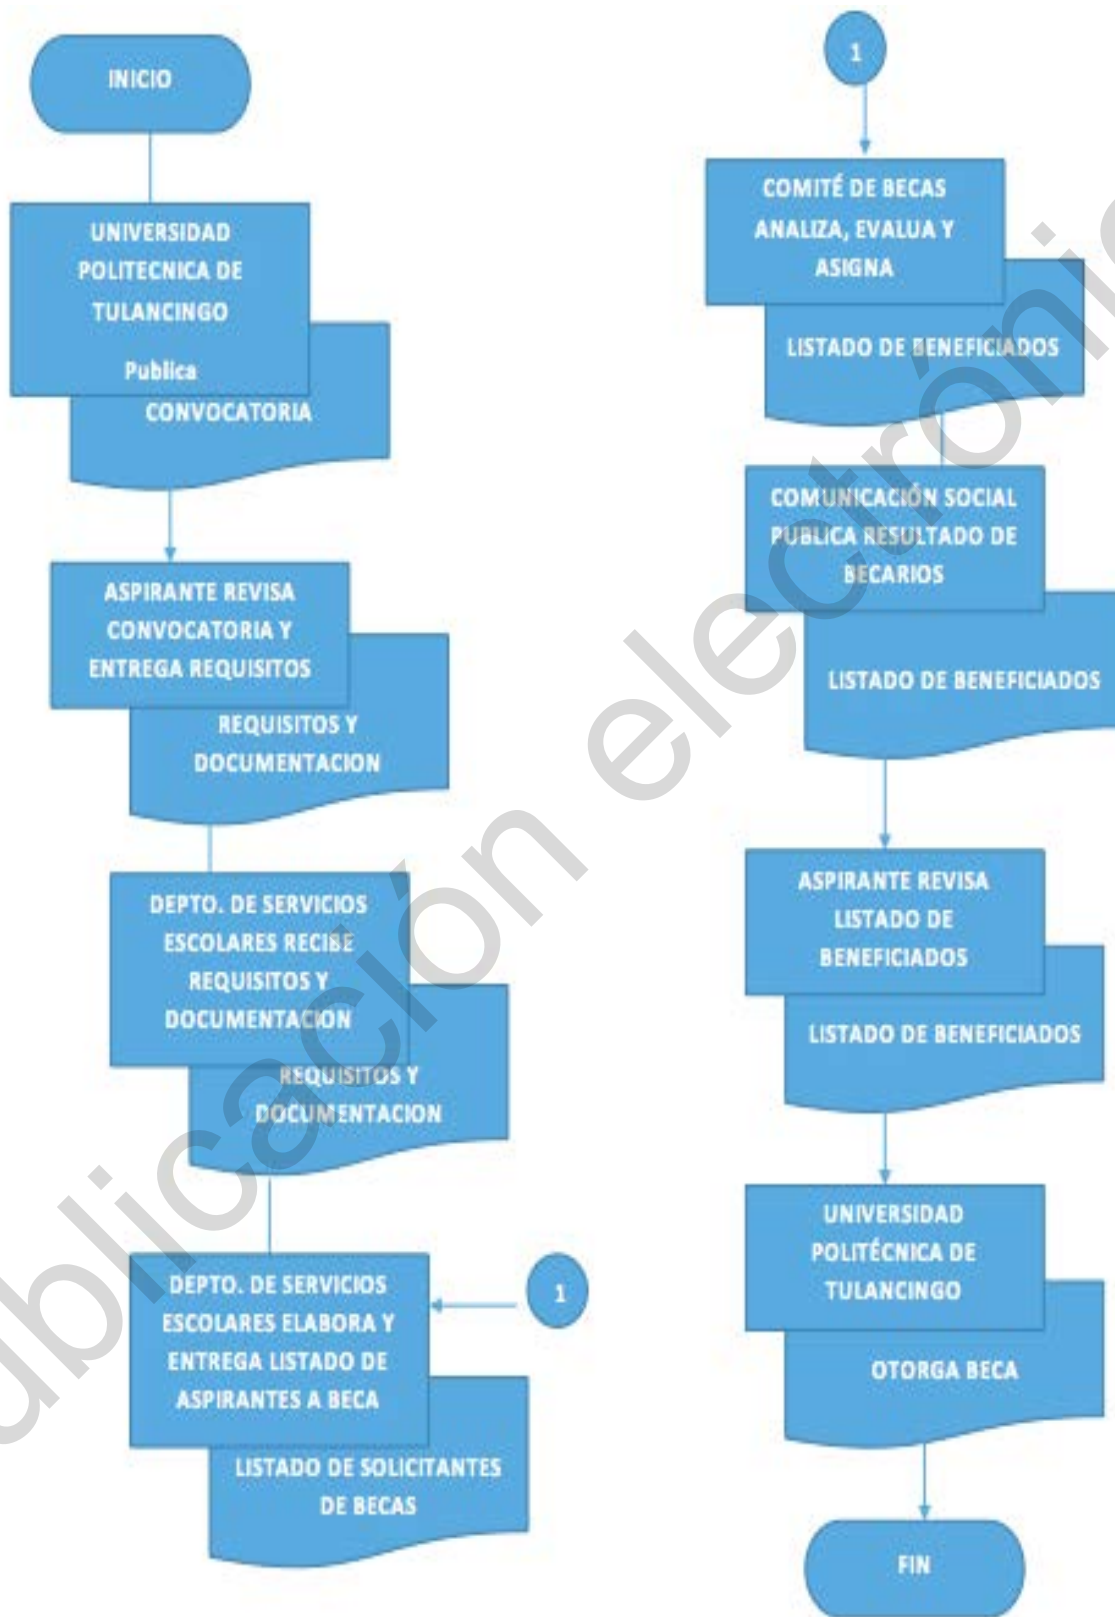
INICIO

UNIVERSIDAD POLITECNICA DE TULANCINGO

Publica

CONVOCATORIA

ASPIRANTE REVISA CONVOCATORIA Y ENTREGA REQUISITOS

REQUISITOS Y DOCUMENTACION

DEPTO. DE SERVICIOS ESCOLARES RECIBE REQUISITOS Y DOCUMENTACION

REQUISITOS Y DOCUMENTACION

DEPTO. DE SERVICIOS ESCOLARES ELABORA Y ENTREGA LISTADO DE ASPIRANTES A BECA

1

LISTADO DE SOLICITANTES DE BECAS

1

COMITÉ DE BECAS ANALIZA, EVALUA Y ASIGNA

LISTADO DE BENEFICIADOS

COMUNICACIÓN SOCIAL PUBLICA RESULTADO DE BECARIOS

LISTADO DE BENEFICIADOS

ASPIRANTE REVISA LISTADO DE BENEFICIADOS

LISTADO DE BENEFICIADOS

UNIVERSIDAD POLITÉCNICA DE TULANCINGO

OTORGA BECA

FIN

publicación electrónica